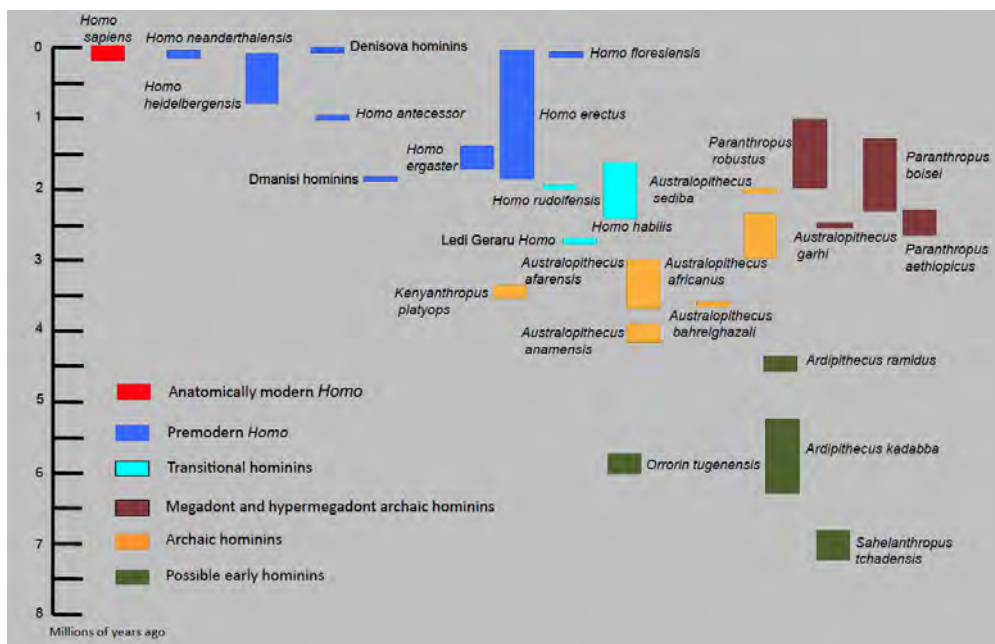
0
1
2
3
4
5
6
7
8
Millions of years ago

Homo sapiens
Homo neanderthalensis
Denisova hominins
Homo floresiensis
Homo heidelbergensis
Homo antecessor
Homo erectus
Homo ergaster
Dmanisi hominins
Paranthropus robustus
Paranthropus boisei
Australopithecus sediba
Homo rudolfensis
Homo habilis
Ledi Geraru Homo
Australopithecus garhi
Paranthropus aethiopicus
Australopithecus afarensis
Australopithecus africanus
Kenyanthropus platyops
Australopithecus bahrelghazali
Australopithecus anamensis
Ardipithecus ramidus
Orrorin tugenensis
Ardipithecus kadabba
Sahelanthropus tchadensis

Anatomically modern Homo
Premodern Homo
Transitional hominins
Megadont and hypermegadont archaic hominins
Archaic hominins
Possible early hominins